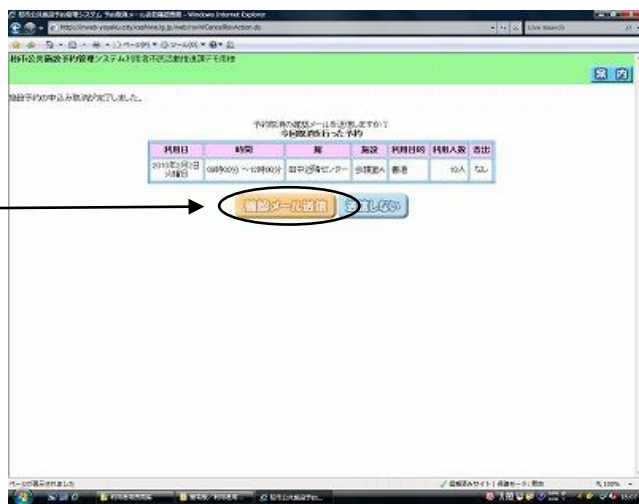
柏市公共施設予約管理システム 予約取消メール送信確認画面 - Windows Internet Explorer

http://lmweb-yoyaku.city.kashiwa.lg.jp/webirs/rsvWCancelRsvAction.do

柏市公共施設予約管理システム利用者予約取消確認画面

案内

施設予約の申込み取消が完了しました。

予約取消の確認メールを送信しますか?
今回取消を行った予約

| 利用日 | 時間 | 館 | 施設 | 利用目的 | 利用人数 | 各出 |
|---|---|---|---|---|---|---|
| 2010年3月2日 火曜日 | 09時00分 ～ 12時00分 | 田中近隣センター | 会議室A | 会議 | 10人 | なし |

確認メール送信　送信しない

ページが表示されました

信頼済みサイト | 保護モード: 無効

100%